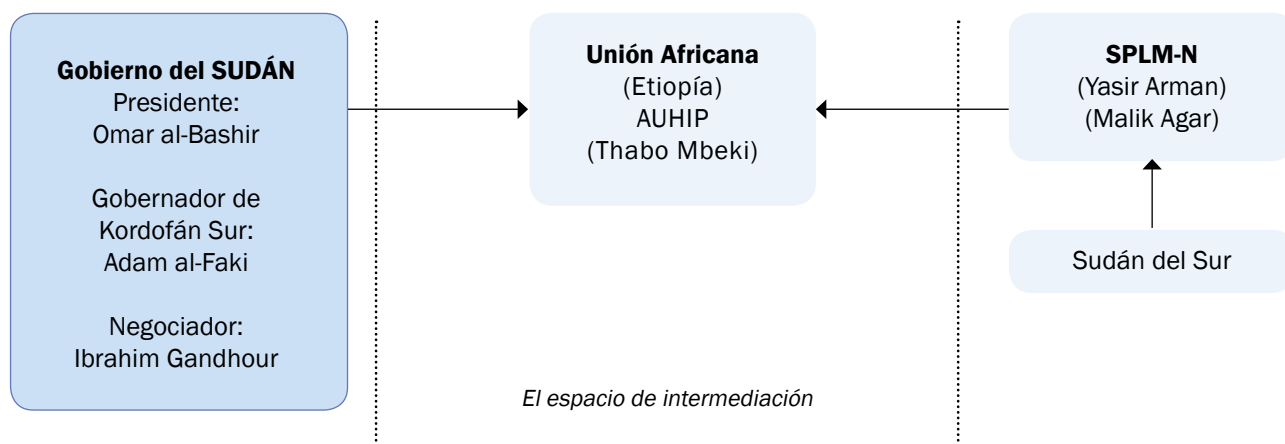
Gobierno del SUDÁN
Presidente:
Omar al-Bashir

Gobernador de Kordofán Sur:
Adam al-Faki

Negociador:
Ibrahim Gandhour

Unión Africana
(Etiopía)
AUHIP
(Thabo Mbeki)

SPLM-N
(Yasir Arman)
(Malik Agar)

Sudán del Sur

El espacio de intermediación